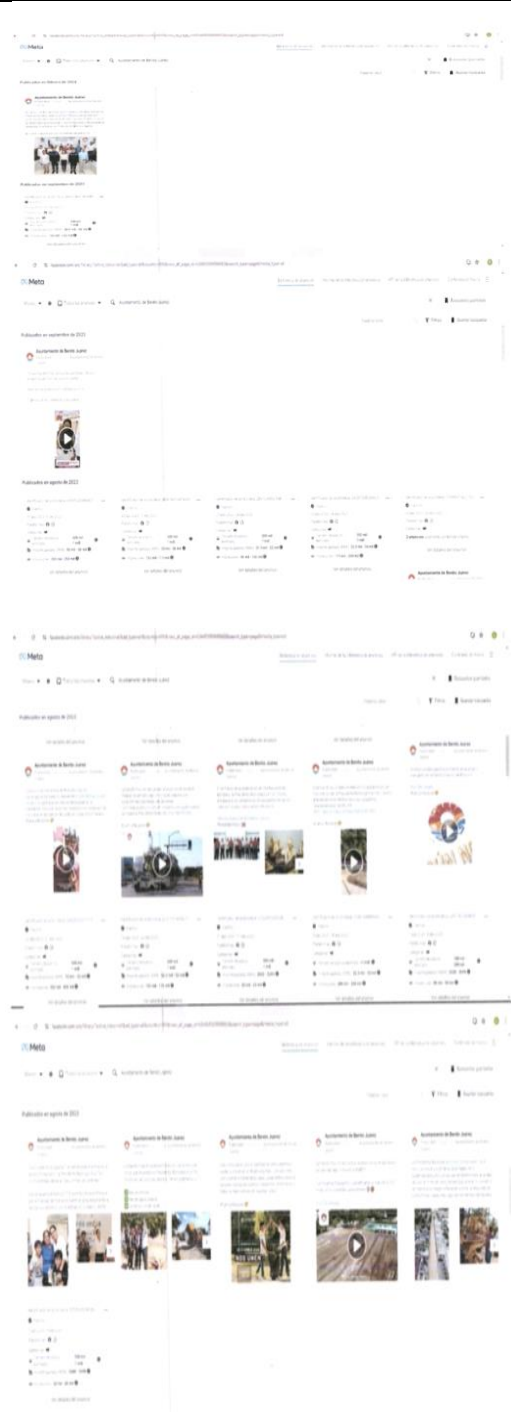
Meta

Ayuntamiento de Benito Juárez

Publicados en septiembre de 2023

Meta

Ayuntamiento de Benito Juárez

Publicados en septiembre de 2023

Ayuntamiento de Benito Juárez

Publicados en agosto de 2023

Ver detalles del anuncio

Ayuntamiento de Benito Juárez

Meta

Ayuntamiento de Benito Juárez

Publicados en agosto de 2023

Ver detalles del anuncio

Ayuntamiento de Benito Juárez

Ayuntamiento de Benito Juárez

Ayuntamiento de Benito Juárez

Ayuntamiento de Benito Juárez

Ayuntamiento de Benito Juárez

Ver detalles del anuncio

Meta

Ayuntamiento de Benito Juárez

Publicados en agosto de 2023

Ayuntamiento de Benito Juárez

Ayuntamiento de Benito Juárez

Ayuntamiento de Benito Juárez

Ayuntamiento de Benito Juárez

Ayuntamiento de Benito Juárez

Ver detalles del anuncio